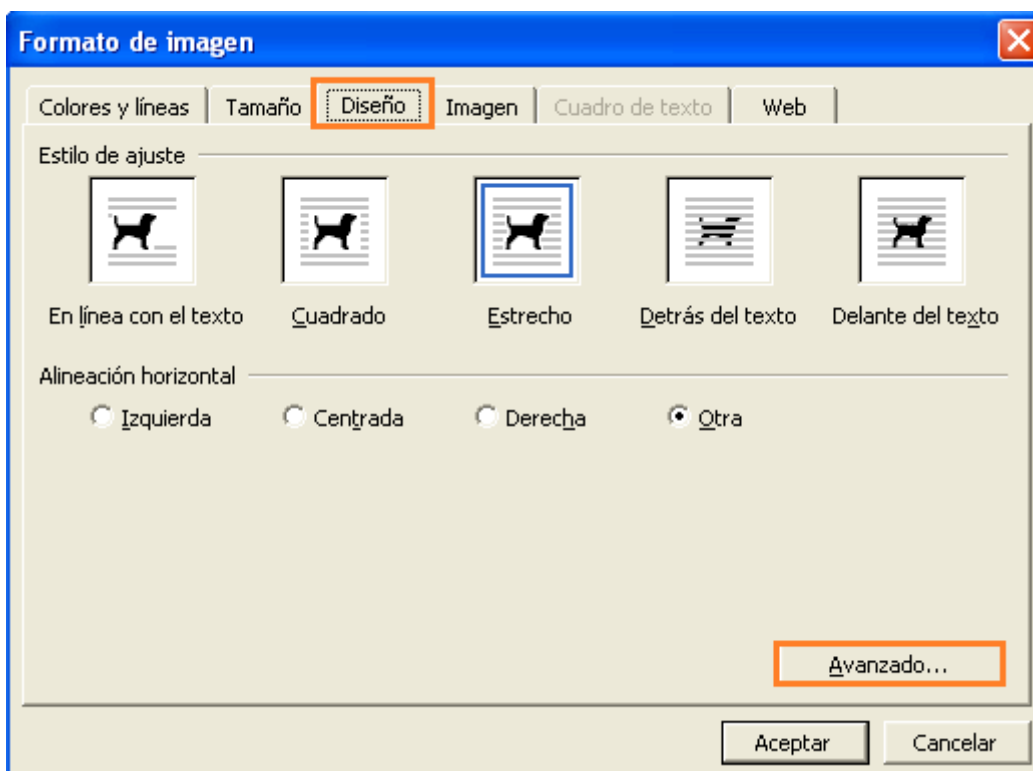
Formato de imagen

Colores y líneas | Tamaño | Diseño | Imagen | Cuadro de texto | Web

Estilo de ajuste

En línea con el texto
Cuadrado
Estrecho
Detrás del texto
Delante del texto

Alineación horizontal

Izquierda
Centrada
Derecha
Otra

Avanzado...

Aceptar
Cancelar